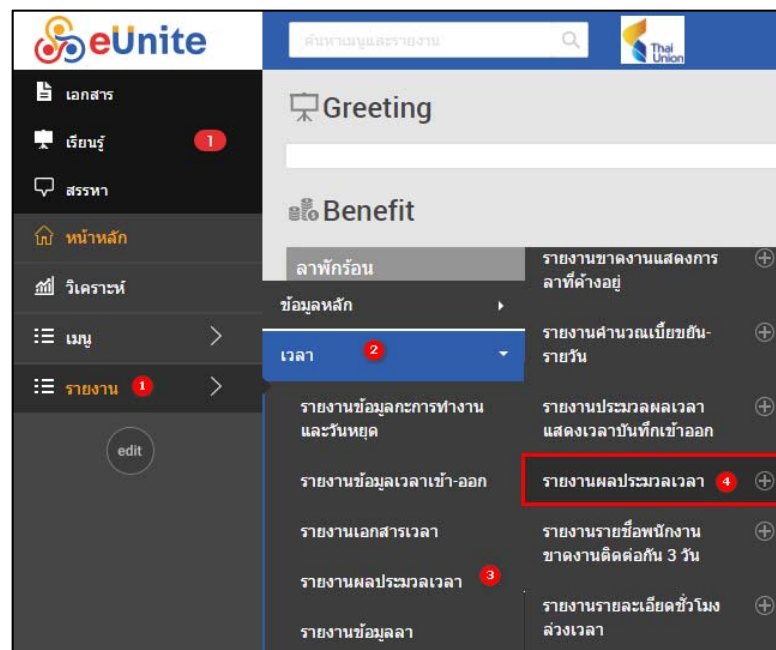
eUnite

ค้นหาเมนูและรายงาน

Thai Union

เอกสาร

เรียนรู้ 1

สรรหา

หน้าหลัก

วิเคราะห์

เมนู

รายงาน 1

edit

Greeting

Benefit

ลาพักร้อน

ข้อมูลหลัก

เวลา 2

รายงานข้อมูลกะการทำงานและวันหยุด

รายงานข้อมูลเวลาเข้า-ออก

รายงานเอกสารเวลา

รายงานผลประมวลเวลา 3

รายงานข้อมูลลา

รายงานขาดงานแสดงการลาที่ค้างอยู่

รายงานคำนวณเบี้ยขยัน-รายวัน

รายงานประมวลผลเวลาแสดงเวลาบันทึกเข้าออก

รายงานผลประมวลเวลา 4

รายงานรายชื่อพนักงานขาดงานติดต่อกัน 3 วัน

รายงานรายละเอียดชั่วโมงล่วงเวลา